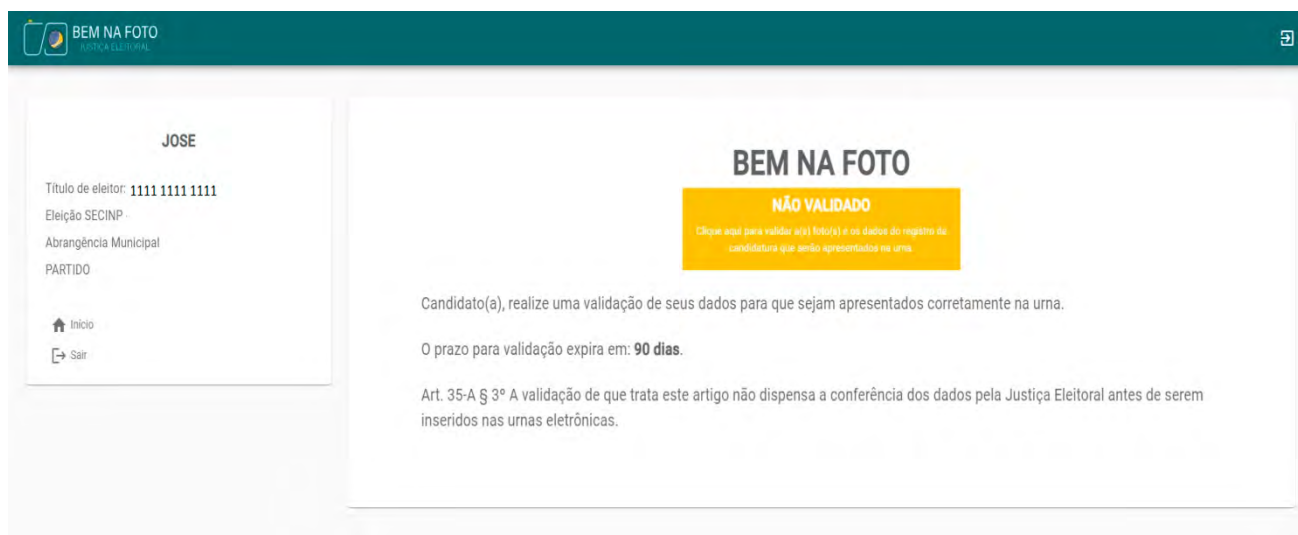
BEM NA FOTO
JUSTIÇA ELEITORAL

JOSE

Título de eleitor: 1111 1111 1111
Eleição SECINP
Abrangência Municipal
PARTIDO

Início
Sair

BEM NA FOTO

NÃO VALIDADO
Clique aqui para validar a(s) foto(s) e os dados do registro da candidatura que serão apresentados na urna

Candidato(a), realize uma validação de seus dados para que sejam apresentados corretamente na urna.

O prazo para validação expira em: **90 dias**.

Art. 35-A § 3º A validação de que trata este artigo não dispensa a conferência dos dados pela Justiça Eleitoral antes de serem inseridos nas urnas eletrônicas.